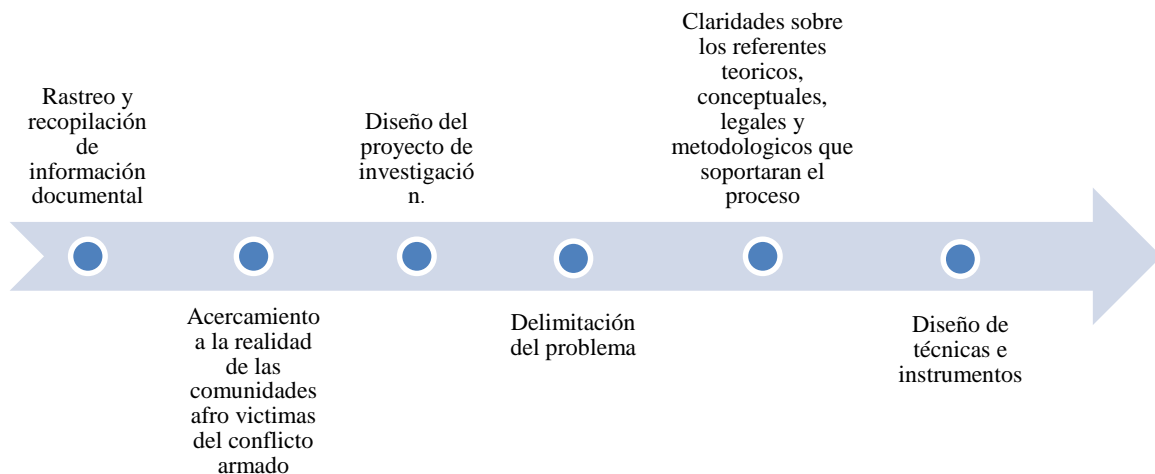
Rastreo y recopilación de información documental

Acercamiento a la realidad de las comunidades afro victimas del conflicto armado

Diseño del proyecto de investigació n.

Delimitación del problema

Claridades sobre los referentes teoricos, conceptuales, legales y metodologicos que soportaran el proceso

Diseño de técnicas e instrumentos